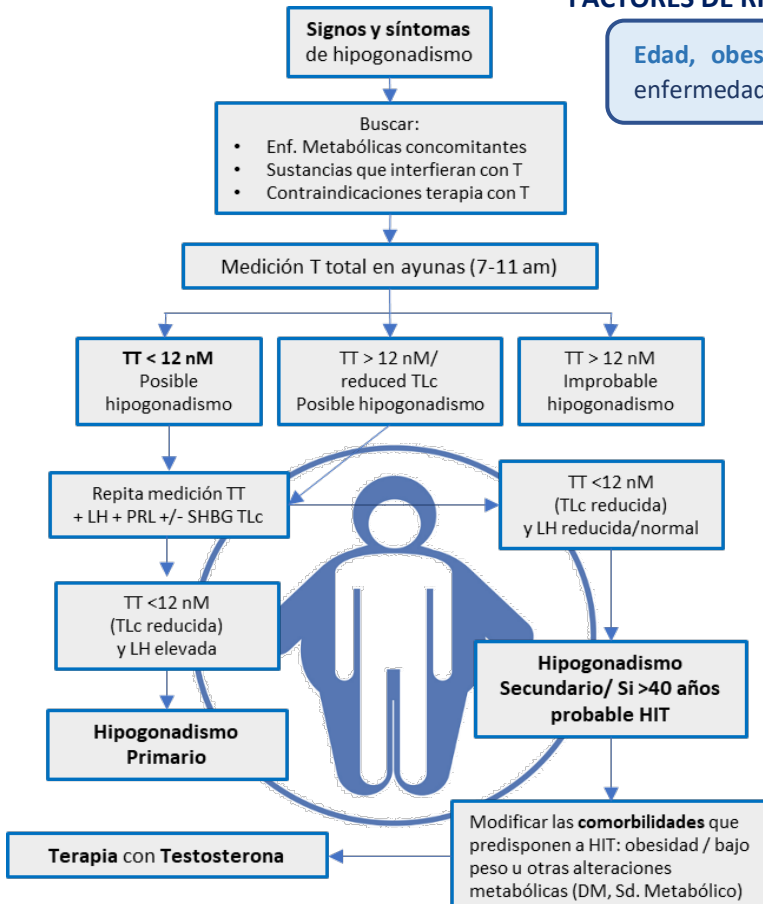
FACTORES DE RI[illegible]

Edad, obes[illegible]
enfermedad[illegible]

**Signos y síntomas** de hipogonadismo

Buscar:
- Enf. Metabólicas concomitantes
- Sustancias que interfieran con T
- Contraindicaciones terapia con T

Medición T total en ayunas (7-11 am)

**TT < 12 nM** Posible hipogonadismo

TT > 12 nM/ reduced TLc Posible hipogonadismo

TT > 12 nM Improbable hipogonadismo

Repita medición TT + LH + PRL +/- SHBG TLc

TT <12 nM (TLc reducida) y LH reducida/normal

TT <12 nM (TLc reducida) y LH elevada

**Hipogonadismo Secundario/ Si >40 años probable HIT**

**Hipogonadismo Primario**

Modificar las **comorbilidades** que predisponen a HIT: obesidad / bajo peso u otras alteraciones metabólicas (DM, Sd. Metabólico)

**Terapia** con **Testosterona**